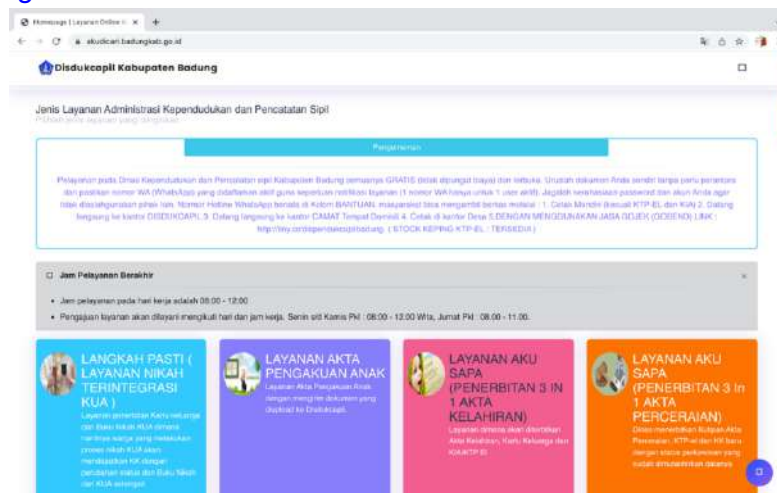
Homepage | Layanan Online ×
akudicari.badungkab.go.id

Disdukcapil Kabupaten Badung

Jenis Layanan Administrasi Kependudukan dan Pencatatan Sipil
Pilihan jenis layanan yang diinginkan

Pengumuman

Pelayanan pada Dinas Kependudukan dan Pencatatan sipil Kabupaten Badung semuanya GRATIS (tidak dipungut biaya) dan bebas calo. Urusan dokumen Anda sendiri tanpa perlu perantara dan pastikan nomor WA (WhatsApp) yang didaftarkan aktif guna keperluan notifikasi layanan (1 nomor WA hanya untuk 1 user akun). Jagalah kerahasiaan password dan akun Anda agar tidak disalahgunakan pihak lain. Nomor Hotline WhatsApp berada di Kolom BANTUAN. masyarakat bisa mengambil berkas melalui : 1. Cetak Mandiri (khusus KTP-EL dan KIA) 2. Datang langsung ke kantor DISDUKCAPIL 3. Datang langsung ke kantor CAMAT Tempat Domisili 4. Cetak di kantor Desa 5.DENGAN MENGGUNAKAN JASA GOJEK (GOSEND) LINK : http://tiny.cc/dependasisdukbadung ( STOCK KEPING KTP-EL : TERSEDIA )

Jam Pelayanan Berakhir

• Jam pelayanan pada hari kerja adalah 08.00 - 12.00
• Pengajuan layanan akan dilayani mengikuti hari dan jam kerja, Senin s/d Kamis Pkl : 08.00 - 12.00 Wita, Jumat Pkl : 08.00 - 11.00.

LANGKAH PASTI ( LAYANAN NIKAH TERINTEGRASI KUA )
Layanan penerbitan Kartu keluarga dan Buku Nikah KUA dimana hanya warga yang melakukan proses nikah KUA akan mendapatkan KK dengan perubahan status dan Buku Nikah dari KUA sekaligus

LAYANAN AKTA PENGAKUAN ANAK
Layanan Akta Pengakuan Anak dengan mengirim dokumen yang diupload ke Disdukcapil.

LAYANAN AKU SAPA (PENERBITAN 3 IN 1 AKTA KELAHIRAN)
Layanan dimana akan diterbitkan Akta Kelahiran, Kartu Keluarga dan KIA/KTP El

LAYANAN AKU SAPA (PENERBITAN 3 In 1 AKTA PERCERAIAN)
Dimana menerbitkan Kutipan Akta Perceraian, KTP-el dan KK baru dengan status perkawinan yang sudah dimutakhirkan datanya